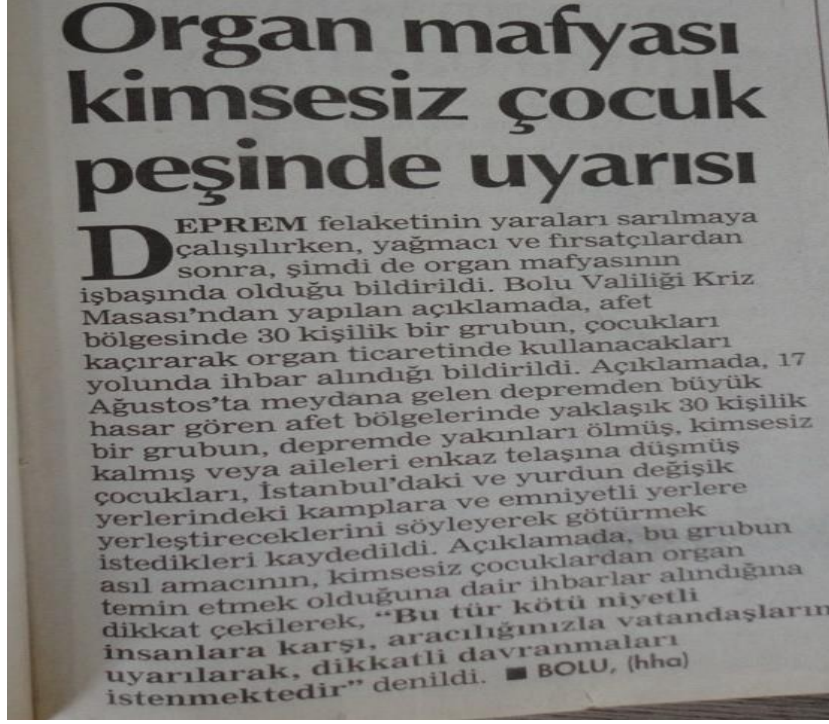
Organ mafyası kimsesiz çocuk peşinde uyarısı

DEPREM felaketinin yaraları sarılmaya çalışılırken, yağmacı ve fırsatçılardan sonra, şimdi de organ mafyasının işbaşında olduğu bildirildi. Bolu Valiliği Kriz Masası'ndan yapılan açıklamada, afet bölgesinde 30 kişilik bir grubun, çocukları kaçırarak organ ticaretinde kullanacakları yolunda ihbar alındığı bildirildi. Açıklamada, 17 Ağustos'ta meydana gelen depremden büyük hasar gören afet bölgelerinde yaklaşık 30 kişilik bir grubun, depremde yakınları ölmüş, kimsesiz kalmış veya aileleri enkaz telaşına düşmüş çocukları, İstanbul'daki ve yurdun değişik yerlerindeki kamplara ve emniyetli yerlere yerleştireceklerini söyleyerek götürmek istedikleri kaydedildi. Açıklamada, bu grubun asıl amacının, kimsesiz çocuklardan organ temin etmek olduğuna dair ihbarlar alındığına dikkat çekilerek, "Bu tür kötü niyetli insanlara karşı, aracılığınızla vatandaşların uyarılarak, dikkatli davranmaları istenmektedir" denildi. ■ BOLU, (hha)